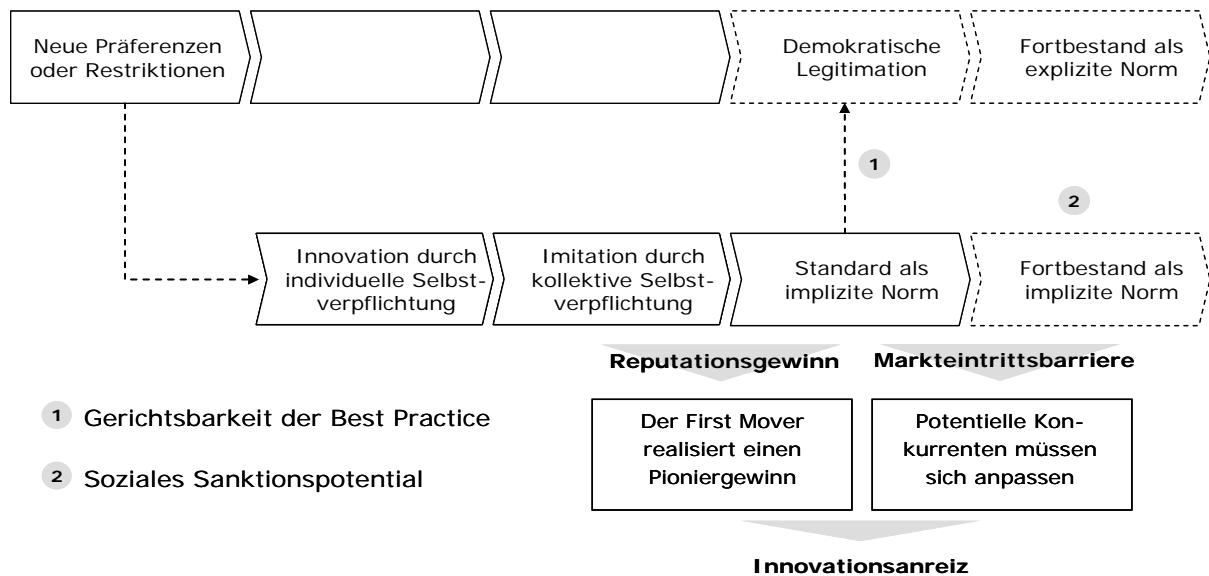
Neue Präferenzen oder Restriktionen

Demokratische Legitimation

Fortbestand als explizite Norm

1

2

Innovation durch individuelle Selbstverpflichtung

Imitation durch kollektive Selbstverpflichtung

Standard als implizite Norm

Fortbestand als implizite Norm

Reputationsgewinn

Markteintrittsbarriere

1 Gerichtsbarkeit der Best Practice

2 Soziales Sanktionspotential

Der First Mover realisiert einen Pioniergewinn

Potentielle Konkurrenten müssen sich anpassen

Innovationsanreiz